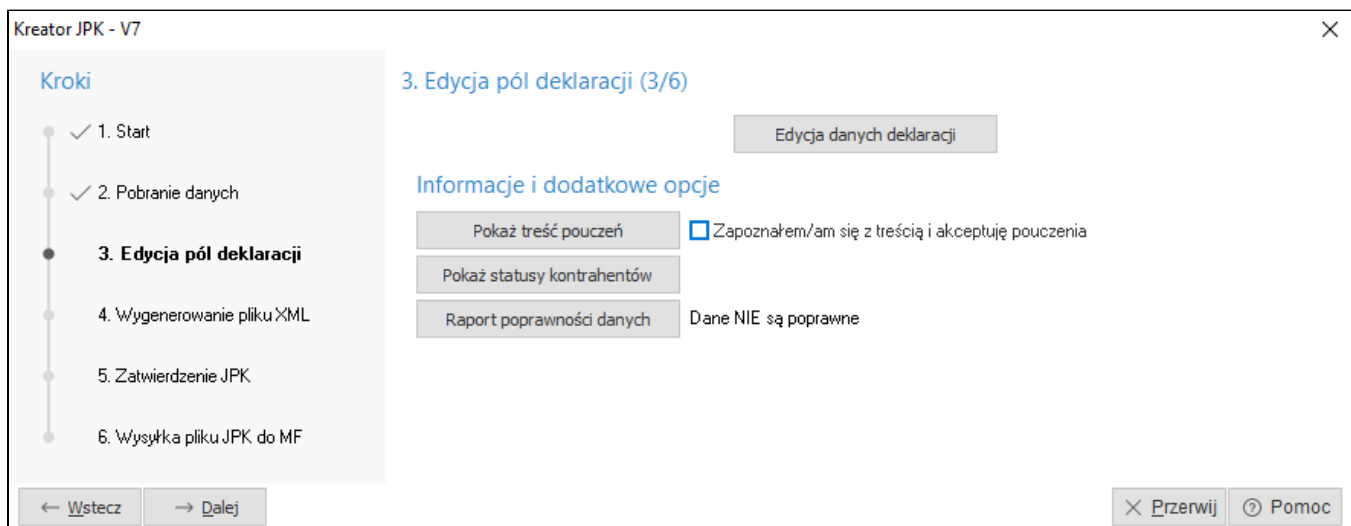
Kreator JPK - V7

Kroki

1. Start

2. Pobranie danych

3. Edycja pól deklaracji

4. Wygenerowanie pliku XML

5. Zatwierdzenie JPK

6. Wysyłka pliku JPK do MF

3. Edycja pól deklaracji (3/6)

Edycja danych deklaracji

Informacje i dodatkowe opcje

Pokaż treść pouczeń

Zapoznałem/am się z treścią i akceptuję pouczenia

Pokaż statusy kontrahentów

Raport poprawności danych

Dane NIE są poprawne

Wstecz

Dalej

Przerwij

Pomoc